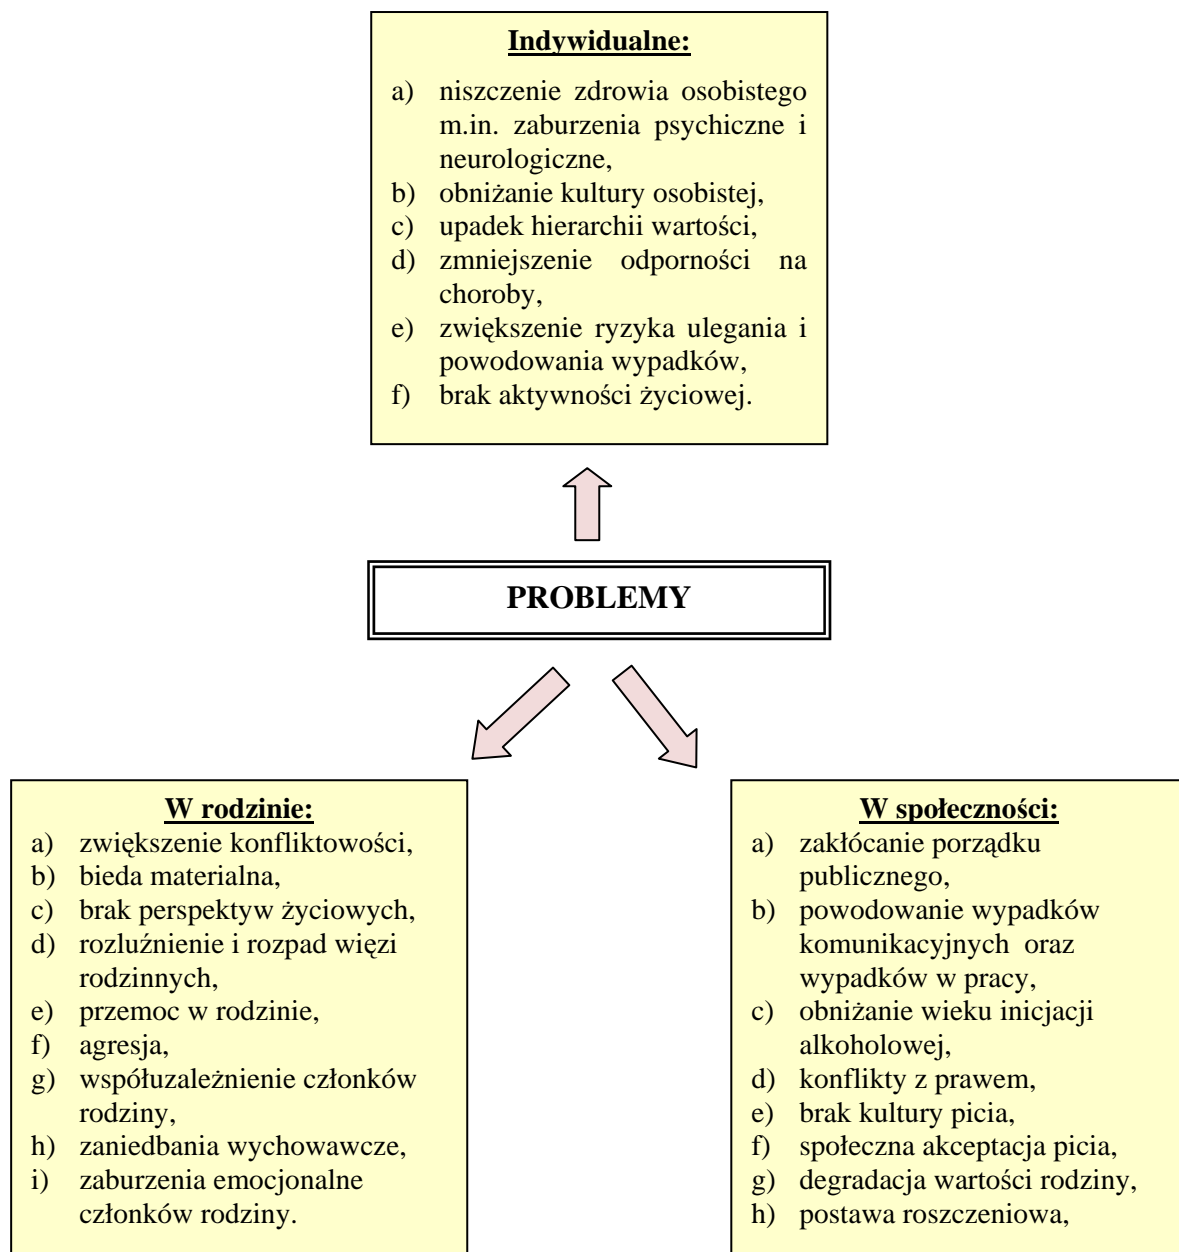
**Indywidualne:**

a) niszczenie zdrowia osobistego m.in. zaburzenia psychiczne i neurologiczne,
b) obniżanie kultury osobistej,
c) upadek hierarchii wartości,
d) zmniejszenie odporności na choroby,
e) zwiększenie ryzyka ulegania i powodowania wypadków,
f) brak aktywności życiowej.

**PROBLEMY**

**W rodzinie:**
a) zwiększenie konfliktowości,
b) bieda materialna,
c) brak perspektyw życiowych,
d) rozluźnienie i rozpad więzi rodzinnych,
e) przemoc w rodzinie,
f) agresja,
g) współuzależnienie członków rodziny,
h) zaniedbania wychowawcze,
i) zaburzenia emocjonalne członków rodziny.

**W społeczności:**
a) zakłócanie porządku publicznego,
b) powodowanie wypadków komunikacyjnych oraz wypadków w pracy,
c) obniżanie wieku inicjacji alkoholowej,
d) konflikty z prawem,
e) brak kultury picia,
f) społeczna akceptacja picia,
g) degradacja wartości rodziny,
h) postawa roszczeniowa,